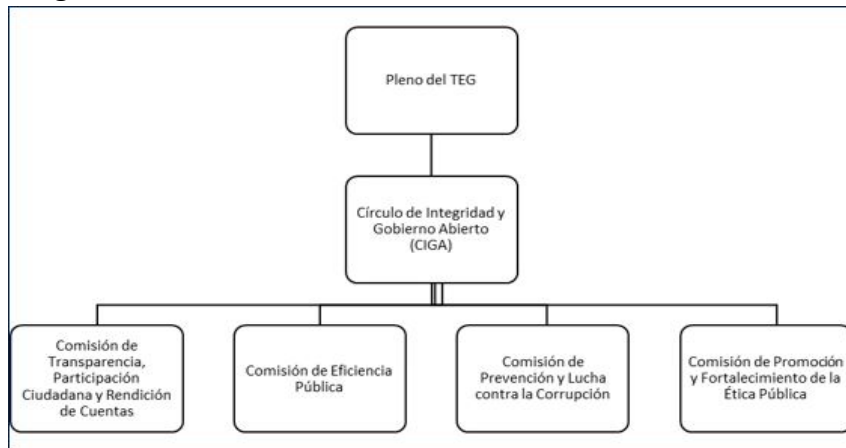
Pleno del TEG

Círculo de Integridad y Gobierno Abierto (CIGA)

Comisión de Transparencia, Participación Ciudadana y Rendición de Cuentas

Comisión de Eficiencia Pública

Comisión de Prevención y Lucha contra la Corrupción

Comisión de Promoción y Fortalecimiento de la Ética Pública